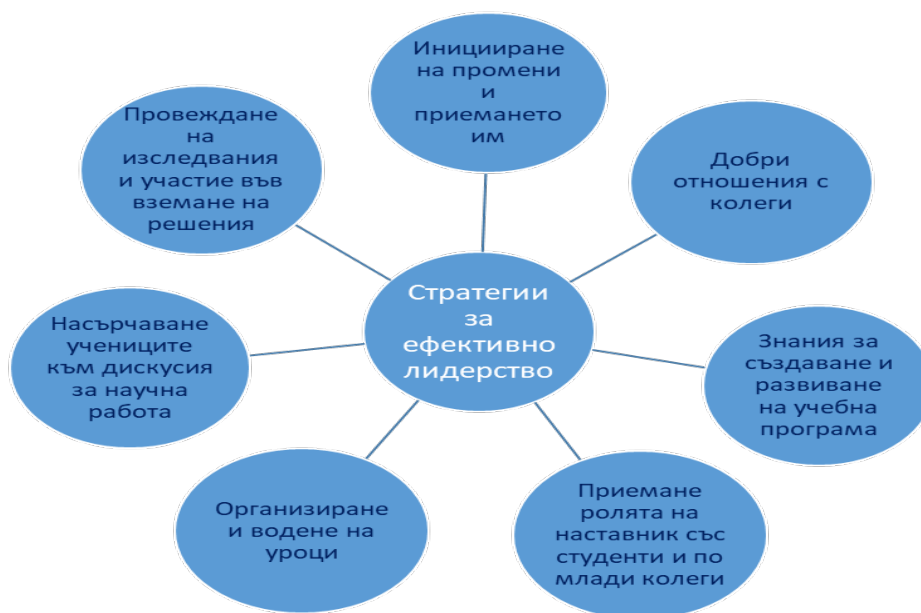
Иницииране на промени и приемането им

Добри отношения с колеги

Знания за създаване и развиване на учебна програма

Приемане ролята на наставник със студенти и по млади колеги

Организиране и водене на уроци

Насърчаване учениците към дискусия за научна работа

Провеждане на изследвания и участие във вземане на решения

Стратегии за ефективно лидерство